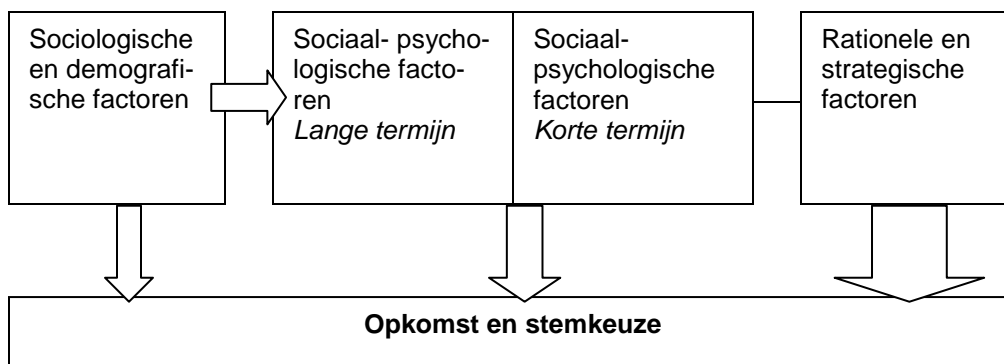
Sociologische en demografische factoren

Sociaal- psychologische factoren
*Lange termijn*

Sociaal-psychologische factoren
*Korte termijn*

Rationele en strategische factoren

**Opkomst en stemkeuze**